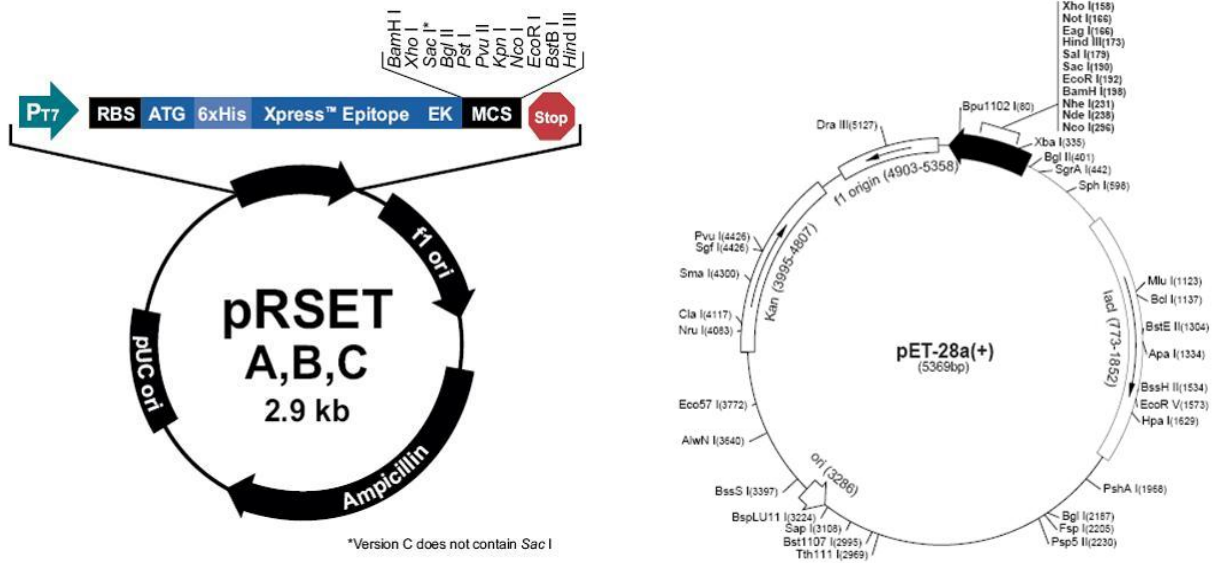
BamH I
Xho I
Sac I*
Bgl II
Pst I
Pvu II
Kpn I
Nco I
EcoR I
BstB I
Hind III

$P_{T7}$ RBS ATG 6xHis Xpress™ Epitope EK MCS Stop

f1 ori
pUC ori
Ampicillin

pRSET
A,B,C
2.9 kb

*Version C does not contain Sac I

Xho I(158)
Not I(166)
Eag I(166)
Hind III(173)
Sal I(179)
Sac I(190)
EcoR I(192)
BamH I(198)
Nhe I(231)
Nde I(238)
Nco I(296)
Bpu1102 I(80)
Xba I(335)
Bgl II(401)
SgrA I(442)
Sph I(598)
Dra III(5127)
f1 origin (4903-5358)
Pvu I(4426)
Sgf I(4426)
Sma I(4300)
Kan (3995-4807)
Cla I(4117)
Nru I(4083)
Mlu I(1123)
Bcl I(1137)
lacI (773-1852)
BstE II(1304)
Apa I(1334)
BssH II(1534)
EcoR V(1573)
Hpa I(1629)
pET-28a(+)
(5369bp)
Eco57 I(3772)
AlwN I(3640)
ori (3286)
BssS I(3397)
BspLU11 I(3224)
Sap I(3108)
Bst1107 I(2995)
Tth111 I(2969)
PshA I(1968)
Bgl I(2187)
Fsp I(2205)
Psp5 II(2230)